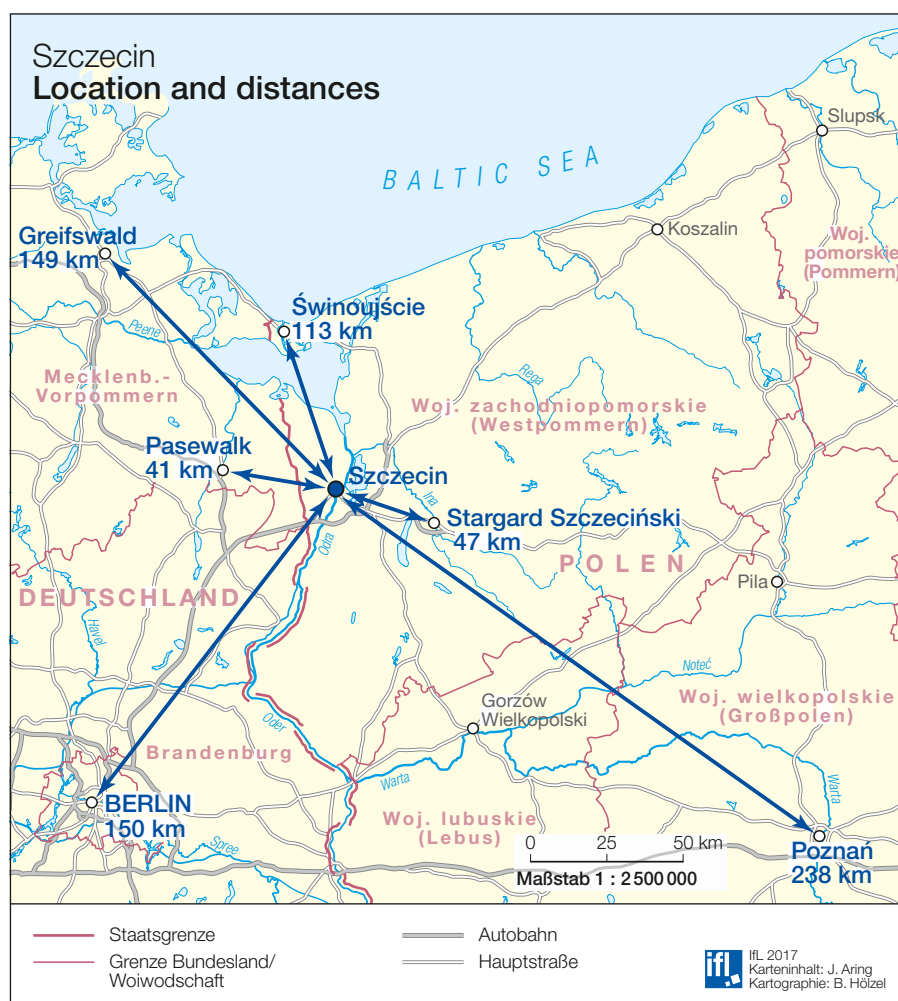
Szczecin
Location and distances

BALTIC SEA

Slupsk
Koszalin
Woj. pomorskie (Pommern)
Greifswald 149 km
Świnoujście 113 km
Peene
Mecklenb.-Vorpommern
Rega
Woj. zachodniopomorskie (Westpommern)
Pasewalk 41 km
Szczecin
Ina
Stargard Szczeciński 47 km
Odra
POLEN
Piła
DEUTSCHLAND
Havel
Noteć
Gorzów Wielkopolski
Woj. wielkopolskie (Großpolen)
Oder
Brandenburg
Warta
Warta
BERLIN 150 km
Woj. lubuskie (Lebus)
Spree
0 25 50 km
Maßstab 1 : 2 500 000
Poznań 238 km

Staatsgrenze
Grenze Bundesland/Woiwodschaft
Autobahn
Hauptstraße

ifl
IfL 2017
Karteninhalt: J. Aring
Kartographie: B. Hölzel